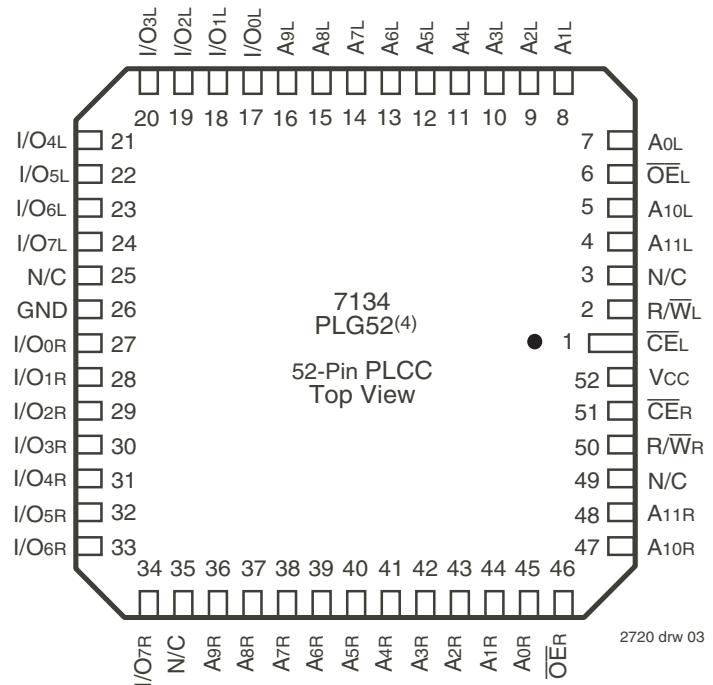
I/O3L I/O2L I/O1L I/O0L A9L A8L A7L A6L A5L A4L A3L A2L A1L

20 19 18 17 16 15 14 13 12 11 10 9 8

I/O4L 21
I/O5L 22
I/O6L 23
I/O7L 24
N/C 25
GND 26
I/O0R 27
I/O1R 28
I/O2R 29
I/O3R 30
I/O4R 31
I/O5R 32
I/O6R 33

7 A0L
6 $\overline{OE}$L
5 A10L
4 A11L
3 N/C
2 R/$\overline{W}$L
1 $\overline{CE}$L
52 VCC
51 $\overline{CE}$R
50 R/$\overline{W}$R
49 N/C
48 A11R
47 A10R

7134
PLG52$^{(4)}$

52-Pin PLCC
Top View

34 35 36 37 38 39 40 41 42 43 44 45 46

I/O7R N/C A9R A8R A7R A6R A5R A4R A3R A2R A1R A0R $\overline{OE}$R

2720 drw 03